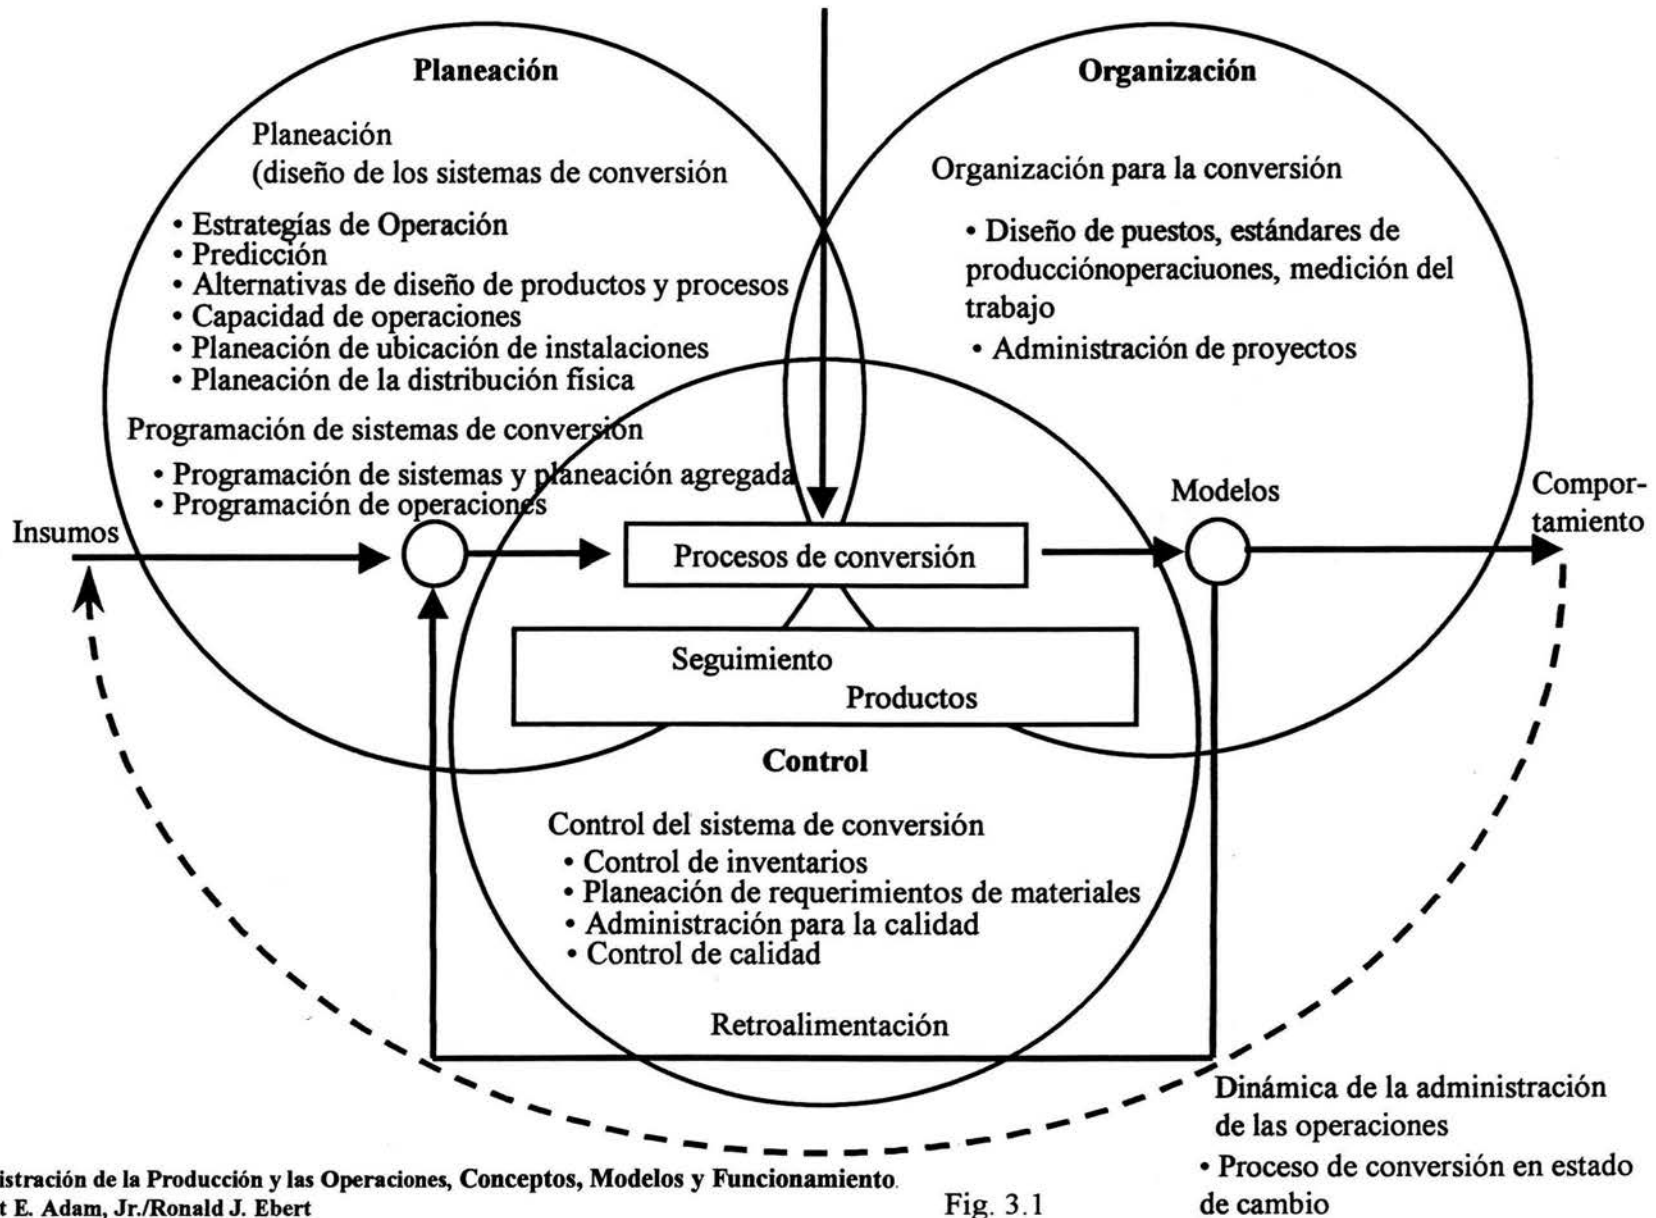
Planeación

Planeación
(diseño de los sistemas de conversión

• Estrategías de Operación
• Predicción
• Alternativas de diseño de productos y procesos
• Capacidad de operaciones
• Planeación de ubicación de instalaciones
• Planeación de la distribución física

Programación de sistemas de conversión

• Programación de sistemas y planeación agregada
• Programación de operaciones

Organización

Organización para la conversión

• Diseño de puestos, estándares de produccciónoperaciuones, medición del trabajo
• Administración de proyectos

Insumos

Procesos de conversión

Modelos

Comportamiento

Seguimiento
Productos

Control

Control del sistema de conversión
• Control de inventarios
• Planeación de requerimientos de materiales
• Administración para la calidad
• Control de calidad

Retroalimentación

Dinámica de la administración de las operaciones
• Proceso de conversión en estado de cambio

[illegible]istración de la Producción y las Operaciones, Conceptos, Modelos y Funcionamiento.
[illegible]t E. Adam, Jr./Ronald J. Ebert

Fig. 3.1